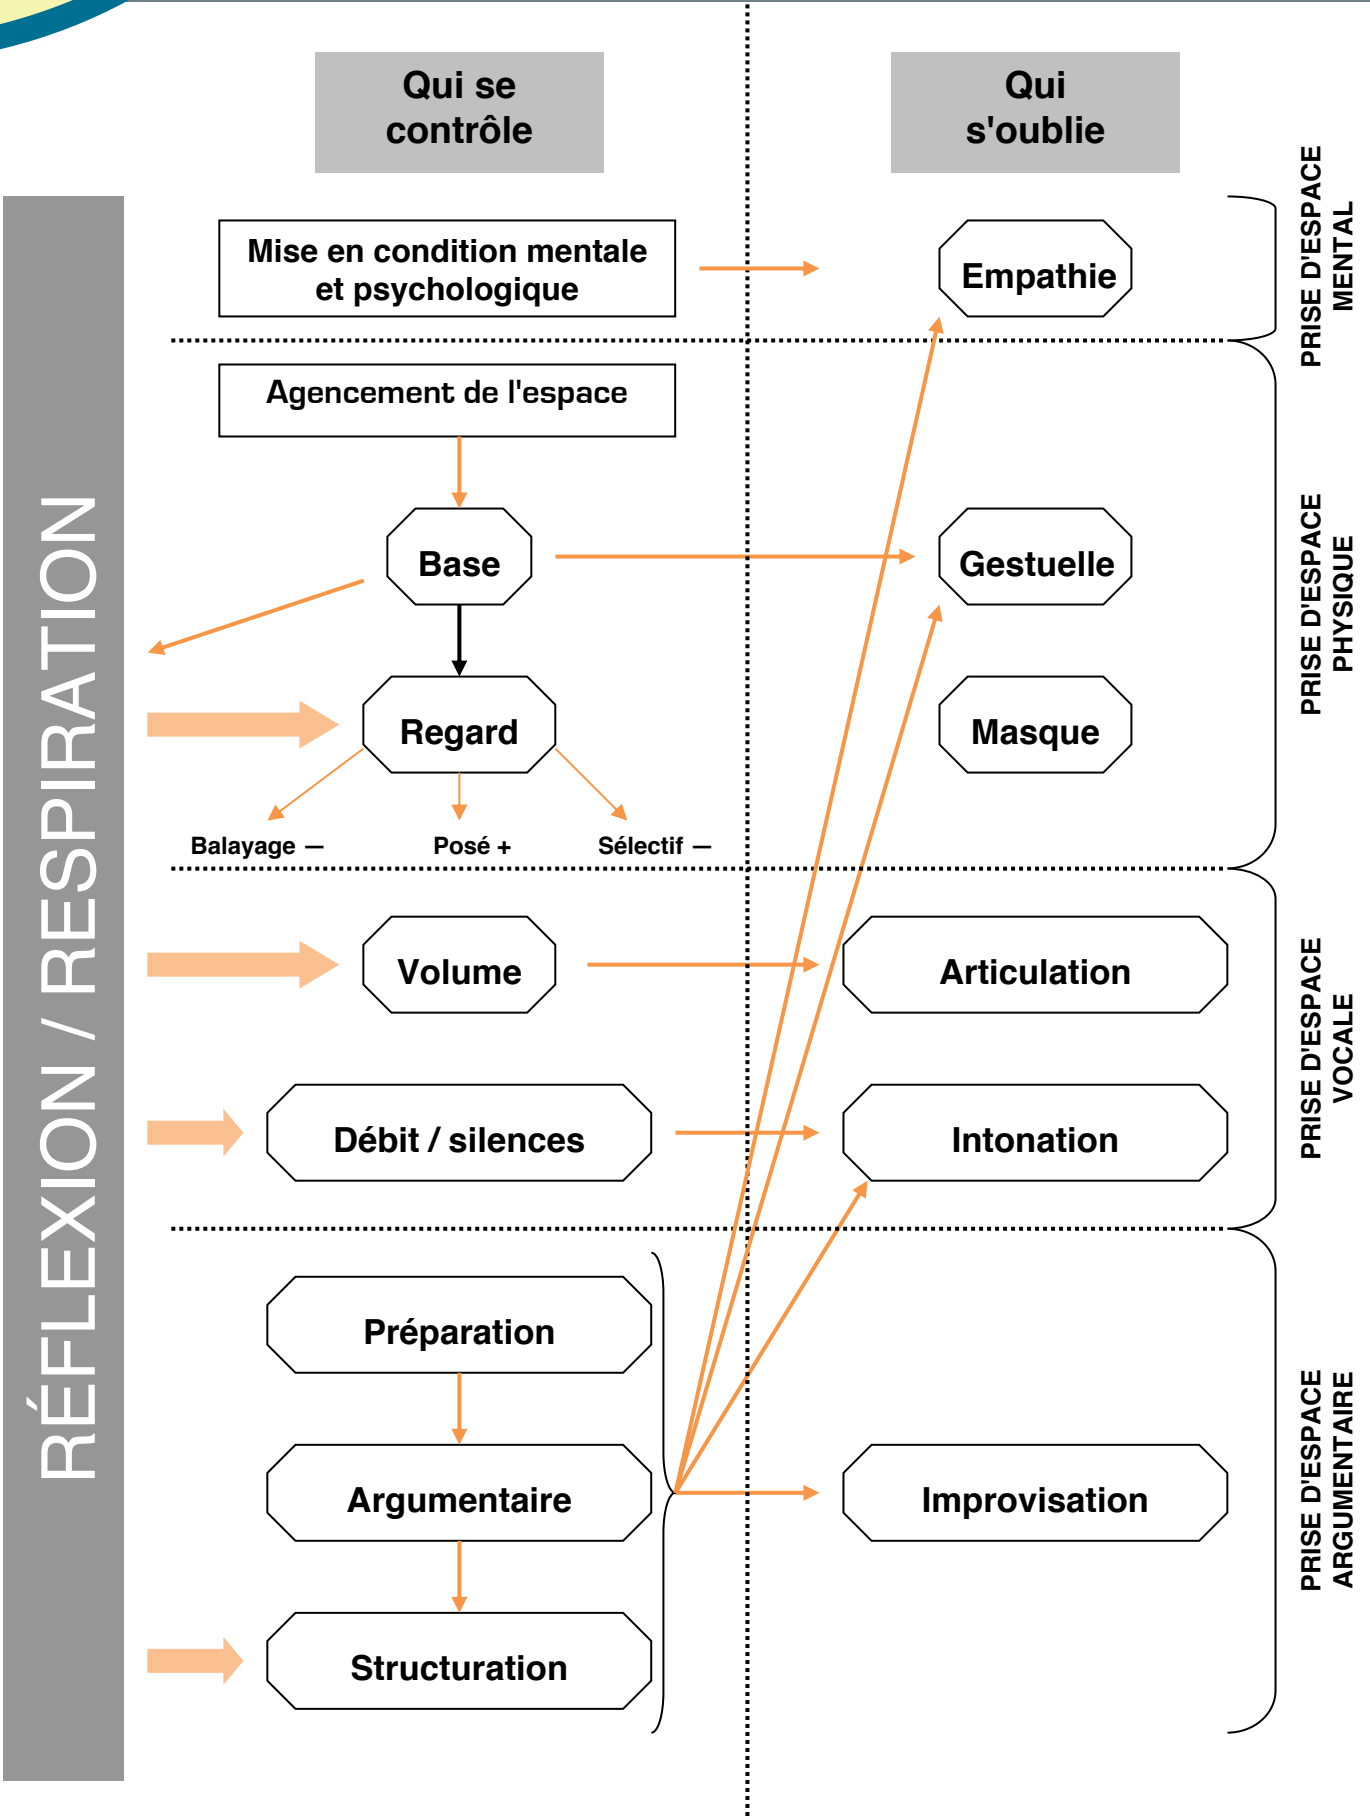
Qui se contrôle

Qui s'oublie

RÉFLEXION / RESPIRATION

Mise en condition mentale et psychologique

Empathie

PRISE D'ESPACE MENTAL

Agencement de l'espace

Base

Gestuelle

Regard

Masque

Balayage –

Posé +

Sélectif –

PRISE D'ESPACE PHYSIQUE

Volume

Articulation

Débit / silences

Intonation

PRISE D'ESPACE VOCALE

Préparation

Argumentaire

Improvisation

Structuration

PRISE D'ESPACE ARGUMENTAIRE